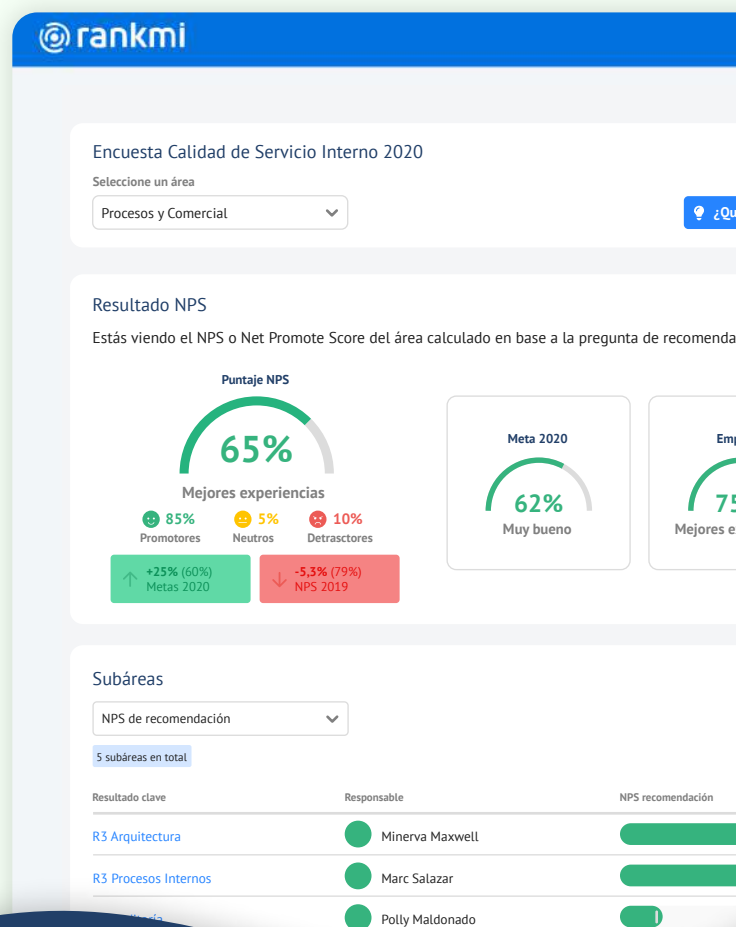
rankmi

Encuesta Calidad de Servicio Interno 2020

Seleccione un área

Procesos y Comercial

¿Qu

Resultado NPS

Estás viendo el NPS o Net Promote Score del área calculado en base a la pregunta de recomenda

Puntaje NPS

65%

Mejores experiencias

85% Promotores

5% Neutros

10% Detrasctores

+25% (60%) Metas 2020

-5,3% (79%) NPS 2019

Meta 2020

62%

Muy bueno

Emp

75

Mejores e

Subáreas

NPS de recomendación

5 subáreas en total

| Resultado clave | Responsable | NPS recomendación |
|---|---|---|
| R3 Arquitectura | Minerva Maxwell | |
| R3 Procesos Internos | Marc Salazar | |
| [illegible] | Polly Maldonado | |